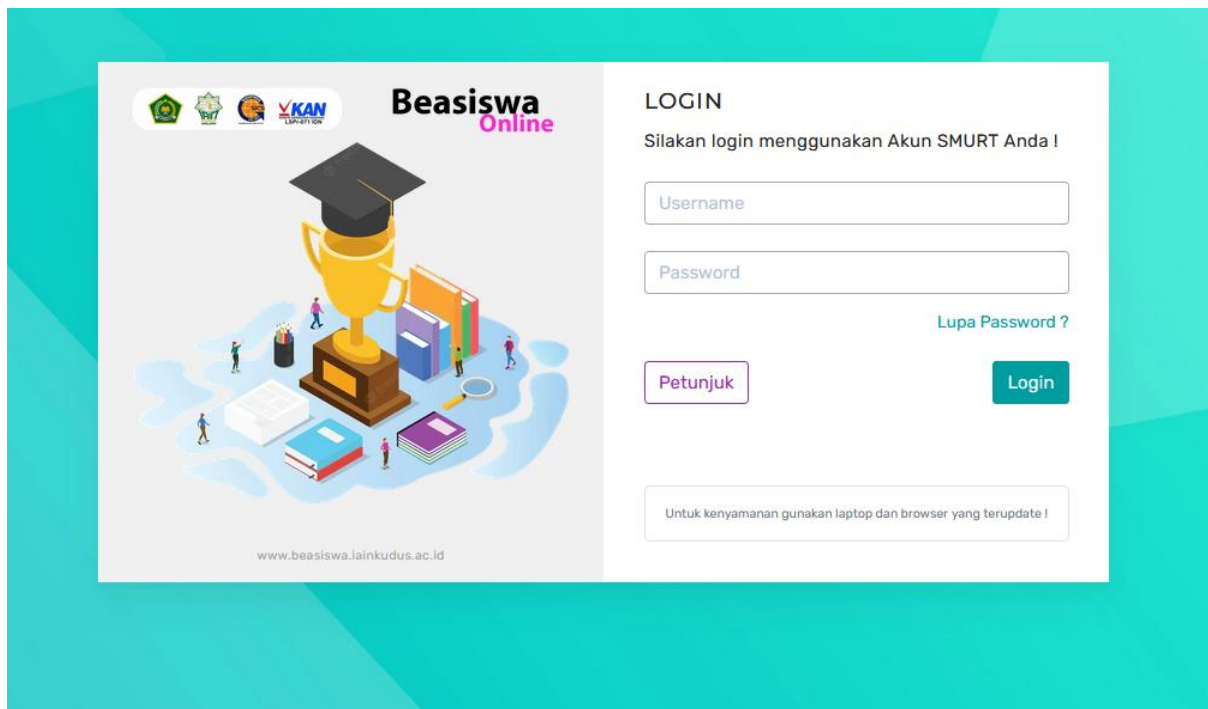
KAN
LSPr-071 IDN

Beasiswa Online

www.beasiswa.iainkudus.ac.id

LOGIN

Silakan login menggunakan Akun SMURT Anda !

Username

Password

Lupa Password ?

Petunjuk

Login

Untuk kenyamanan gunakan laptop dan browser yang terupdate !